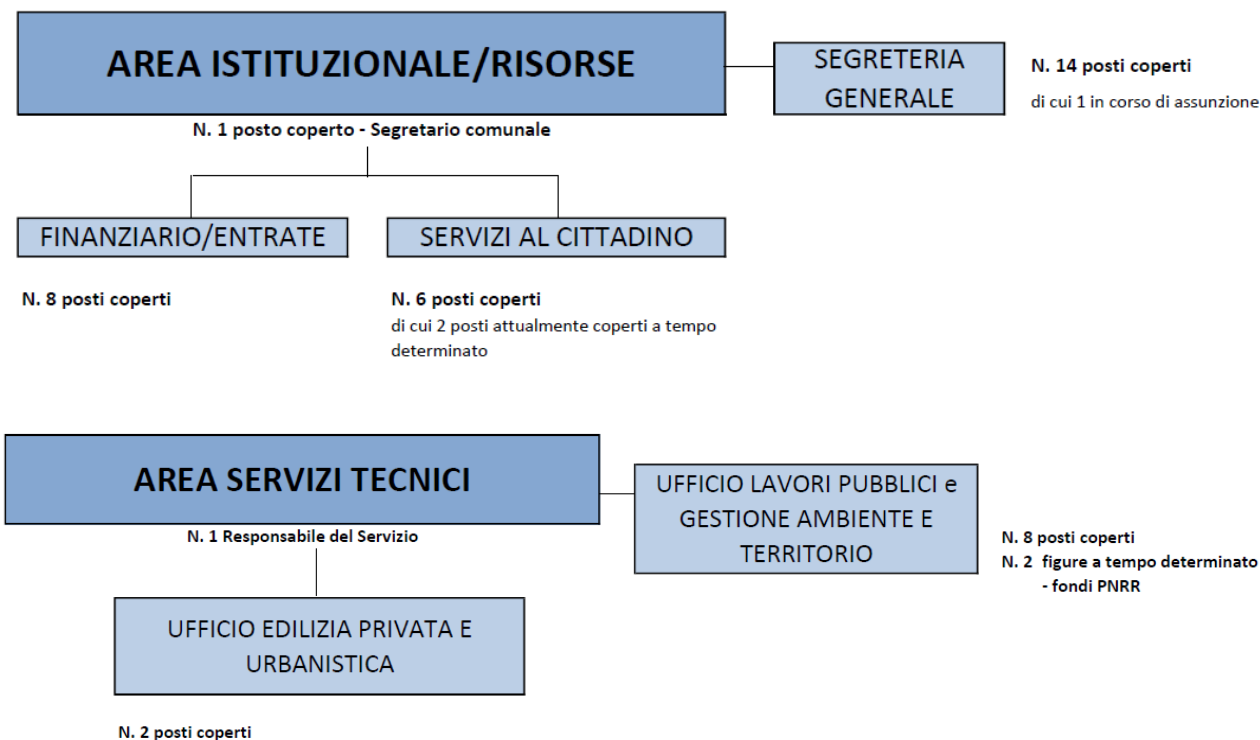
AREA ISTITUZIONALE/RISORSE

SEGRETERIA GENERALE

N. 14 posti coperti
di cui 1 in corso di assunzione

N. 1 posto coperto - Segretario comunale

FINANZIARIO/ENTRATE

SERVIZI AL CITTADINO

N. 8 posti coperti

N. 6 posti coperti
di cui 2 posti attualmente coperti a tempo determinato

AREA SERVIZI TECNICI

UFFICIO LAVORI PUBBLICI e GESTIONE AMBIENTE E TERRITORIO

N. 1 Responsabile del Servizio

N. 8 posti coperti
N. 2 figure a tempo determinato - fondi PNRR

UFFICIO EDILIZIA PRIVATA E URBANISTICA

N. 2 posti coperti